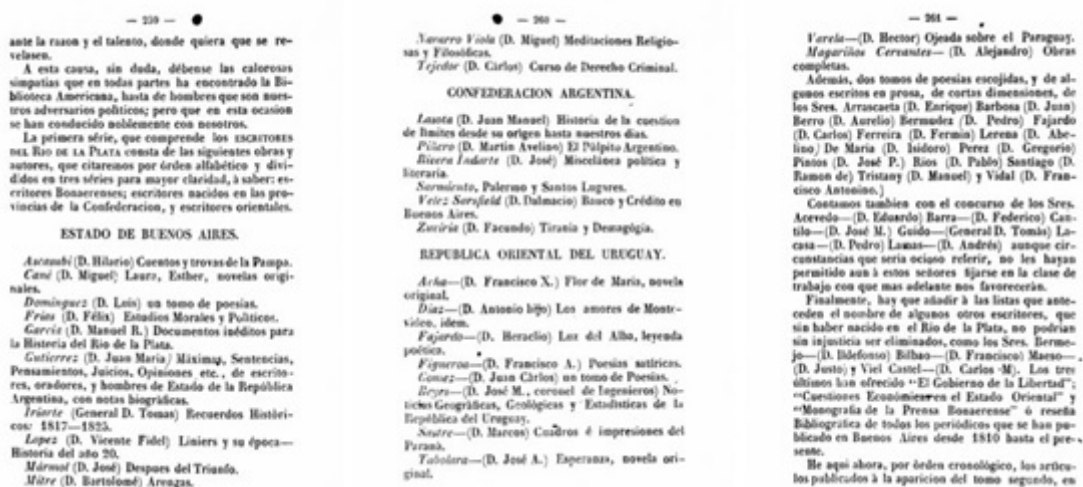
— 259 —

ante la razon y el talento, donde quiera que se revelasen.

A esta causa, sin duda, débense las calorosas simpatías que en todas partes ha encontrado la Biblioteca Americana, hasta de hombres que son nuestros adversarios políticos; pero que en esta ocasion se han conducido noblemente con nosotros.

La primera série, que comprende los ESCRITORES DEL RIO DE LA PLATA consta de las siguientes obras y autores, que citaremos por órden alfabético y divididos en tres séries para mayor claridad, á saber: escritores Bonaerenses; escritores nacidos en las provincias de la Confederacion, y escritores orientales.

ESTADO DE BUENOS AIRES.

Ascasubi (D. Hilario) Cuentos y trovas de la Pampa.
Cané (D. Miguel) Laura, Esther, novelas originales.
Dominguez (D. Luis) un tomo de poesías.
Frías (D. Félix) Estudios Morales y Políticos.
García (D. Manuel R.) Documentos inéditos para la Historia del Rio de la Plata.
Gutierrez (D. Juan María) Máximas, Sentencias, Pensamientos, Juicios, Opiniones etc., de escritores, oradores, y hombres de Estado de la República Argentina, con notas biográficas.
Iriarte (General D. Tomas) Recuerdos Históricos: 1817—1825.
Lopez (D. Vicente Fidel) Liniers y su época—Historia del año 20.
Mármol (D. José) Despues del Triunfo.
Mitre (D. Bartolomé) Arengas.

— 260 —

Navarro Viola (D. Miguel) Meditaciones Religiosas y Filosóficas.
Tejedor (D. Cárlos) Curso de Derecho Criminal.

CONFEDERACION ARGENTINA.

Lasota (D. Juan Manuel) Historia de la cuestion de límites desde su orígen hasta nuestros dias.
Piñero (D. Martin Avelino) El Púlpito Argentino.
Rivera Indarte (D. José) Miscelánea política y literaria.
Sarmiento, Palermo y Santos Lugares.
Velez Sarsfield (D. Dalmacio) Rosco y Crédito en Buenos Aires.
Zuviria (D. Facundo) Tiranía y Demagogia.

REPUBLICA ORIENTAL DEL URUGUAY.

Acha—(D. Francisco X.) Flor de María, novela original.
Diaz—(D. Antonio hijo) Los amores de Montevideo, idem.
Fajardo—(D. Heraclio) Luz del Alba, leyenda poética.
Figueroa—(D. Francisco A.) Poesías satíricas.
Gomez—(D. Juan Cárlos) un tomo de Poesías.
Reyes—(D. José M., coronel de Ingenieros) Noticias Geográficas, Geológicas y Estadísticas de la República del Uruguay.
Sastre—(D. Marcos) Cuadros é impresiones del Paraná.
Taboiora—(D. José A.) Esperanza, novela original.

— 261 —

Varela—(D. Hector) Ojeada sobre el Paraguay.
Magariños Cervantes— (D. Alejandro) Obras completas.

Además, dos tomos de poesías escojidas, y de algunos escritos en prosa, de cortas dimensiones, de los Sres. Arrascaeta (D. Enrique) Barbosa (D. Juan) Berro (D. Aurelio) Bermudez (D. Pedro) Fajardo (D. Cárlos) Ferreira (D. Fermin) Lerena (D. Abelino) De María (D. Isidoro) Perez (D. Gregorio) Pintos (D. José P.) Rios (D. Pablo) Santiago (D. Ramon de) Tristany (D. Manuel) y Vidal (D. Francisco Antonino.)

Contamos tambien con el concurso de los Sres. Acevedo—(D. Eduardo) Barra—(D. Federico) Cantilo—(D. José M.) Guido—(General D. Tomás) Lacasa—(D. Pedro) Lamas—(D. Andrés) aunque circunstancias que sería ocioso referir, no les hayan permitido aun á estos señores fijarse en la clase de trabajo con que mas adelante nos favorecerán.

Finalmente, hay que añadir á las listas que anteceden el nombre de algunos otros escritores, que sin haber nacido en el Rio de la Plata, no podrian sin injusticia ser eliminados, como los Sres. Bermejo—(D. Ildefonso) Bilbao—(D. Francisco) Maeso—(D. Justo) y Viel Castel—(D. Carlos M). Los tres últimos han ofrecido "El Gobierno de la Libertad"; "Cuestiones Económicas en el Estado Oriental" y "Monografía de la Prensa Bonaerense" ó reseña Bibliográfica de todos los periódicos que se han publicado en Buenos Aires desde 1810 hasta el presente.

He aquí ahora, por órden cronológico, los artículos publicados á la aparicion del tomo segundo, en